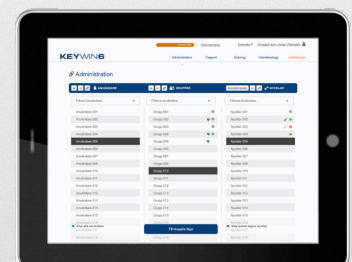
KEYWIN6

Administration

Filtrera användare
Filtrera grupper
Filtrera nycklar

Användare 001
Användare 002
Användare 003
Användare 004
Användare 005
Användare 006

Grupp 001
Grupp 002
Grupp 003
Grupp 004
Grupp 005

Nyckel 001
Nyckel 002
Nyckel 003
Nyckel 004
Nyckel 005

Till Knapps läge